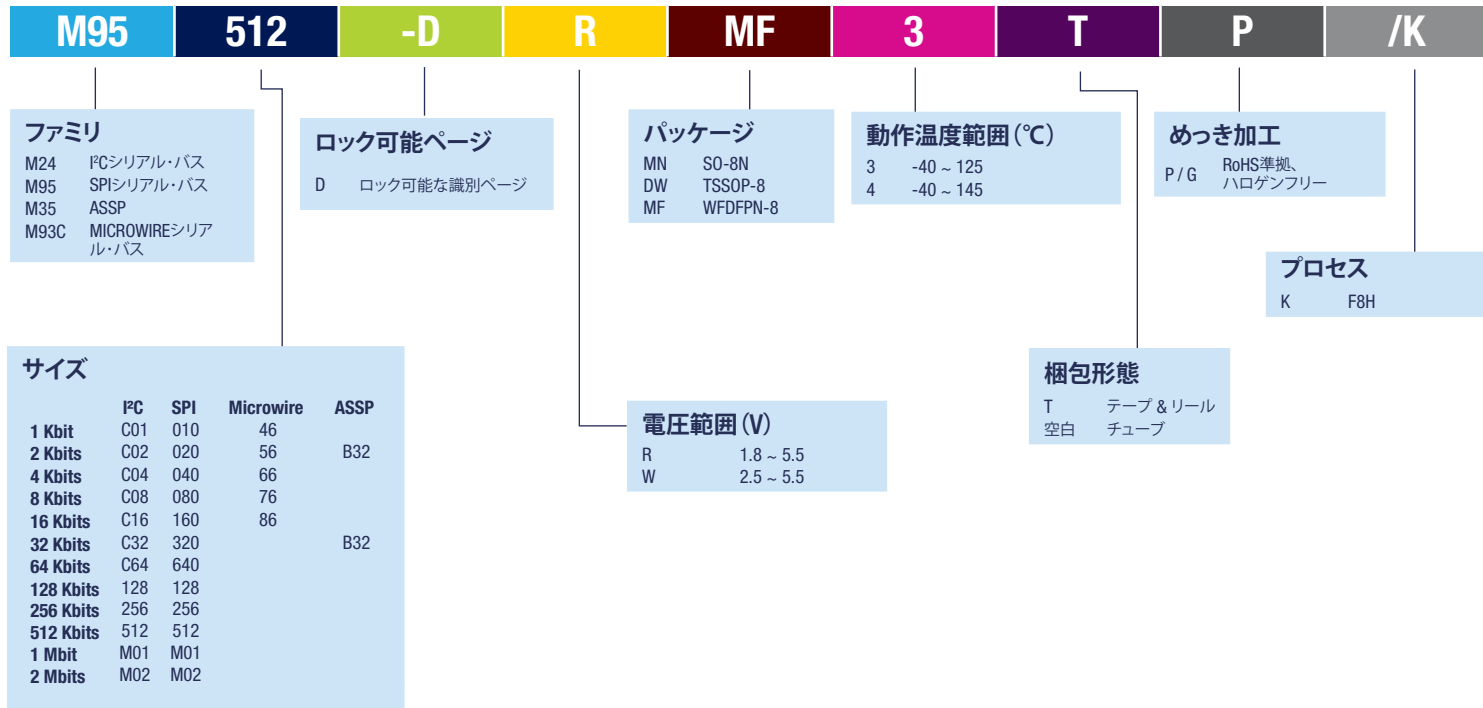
M95 512 -D R MF 3 T P /K

ファミリ
M24 I²Cシリアル・バス
M95 SPIシリアル・バス
M35 ASSP
M93C MICROWIREシリアル・バス

ロック可能ページ
D ロック可能な識別ページ

パッケージ
MN SO-8N
DW TSSOP-8
MF WFDFPN-8

動作温度範囲（℃）
3 -40 ~ 125
4 -40 ~ 145

めっき加工
P / G RoHS準拠、ハロゲンフリー

プロセス
K F8H

サイズ

| | I²C | SPI | Microwire | ASSP |
|---|---|---|---|---|
| 1 Kbit | C01 | 010 | 46 | |
| 2 Kbits | C02 | 020 | 56 | B32 |
| 4 Kbits | C04 | 040 | 66 | |
| 8 Kbits | C08 | 080 | 76 | |
| 16 Kbits | C16 | 160 | 86 | |
| 32 Kbits | C32 | 320 | | B32 |
| 64 Kbits | C64 | 640 | | |
| 128 Kbits | 128 | 128 | | |
| 256 Kbits | 256 | 256 | | |
| 512 Kbits | 512 | 512 | | |
| 1 Mbit | M01 | M01 | | |
| 2 Mbits | M02 | M02 | | |

電圧範囲（V）
R 1.8 ~ 5.5
W 2.5 ~ 5.5

梱包形態
T テープ & リール
空白 チューブ